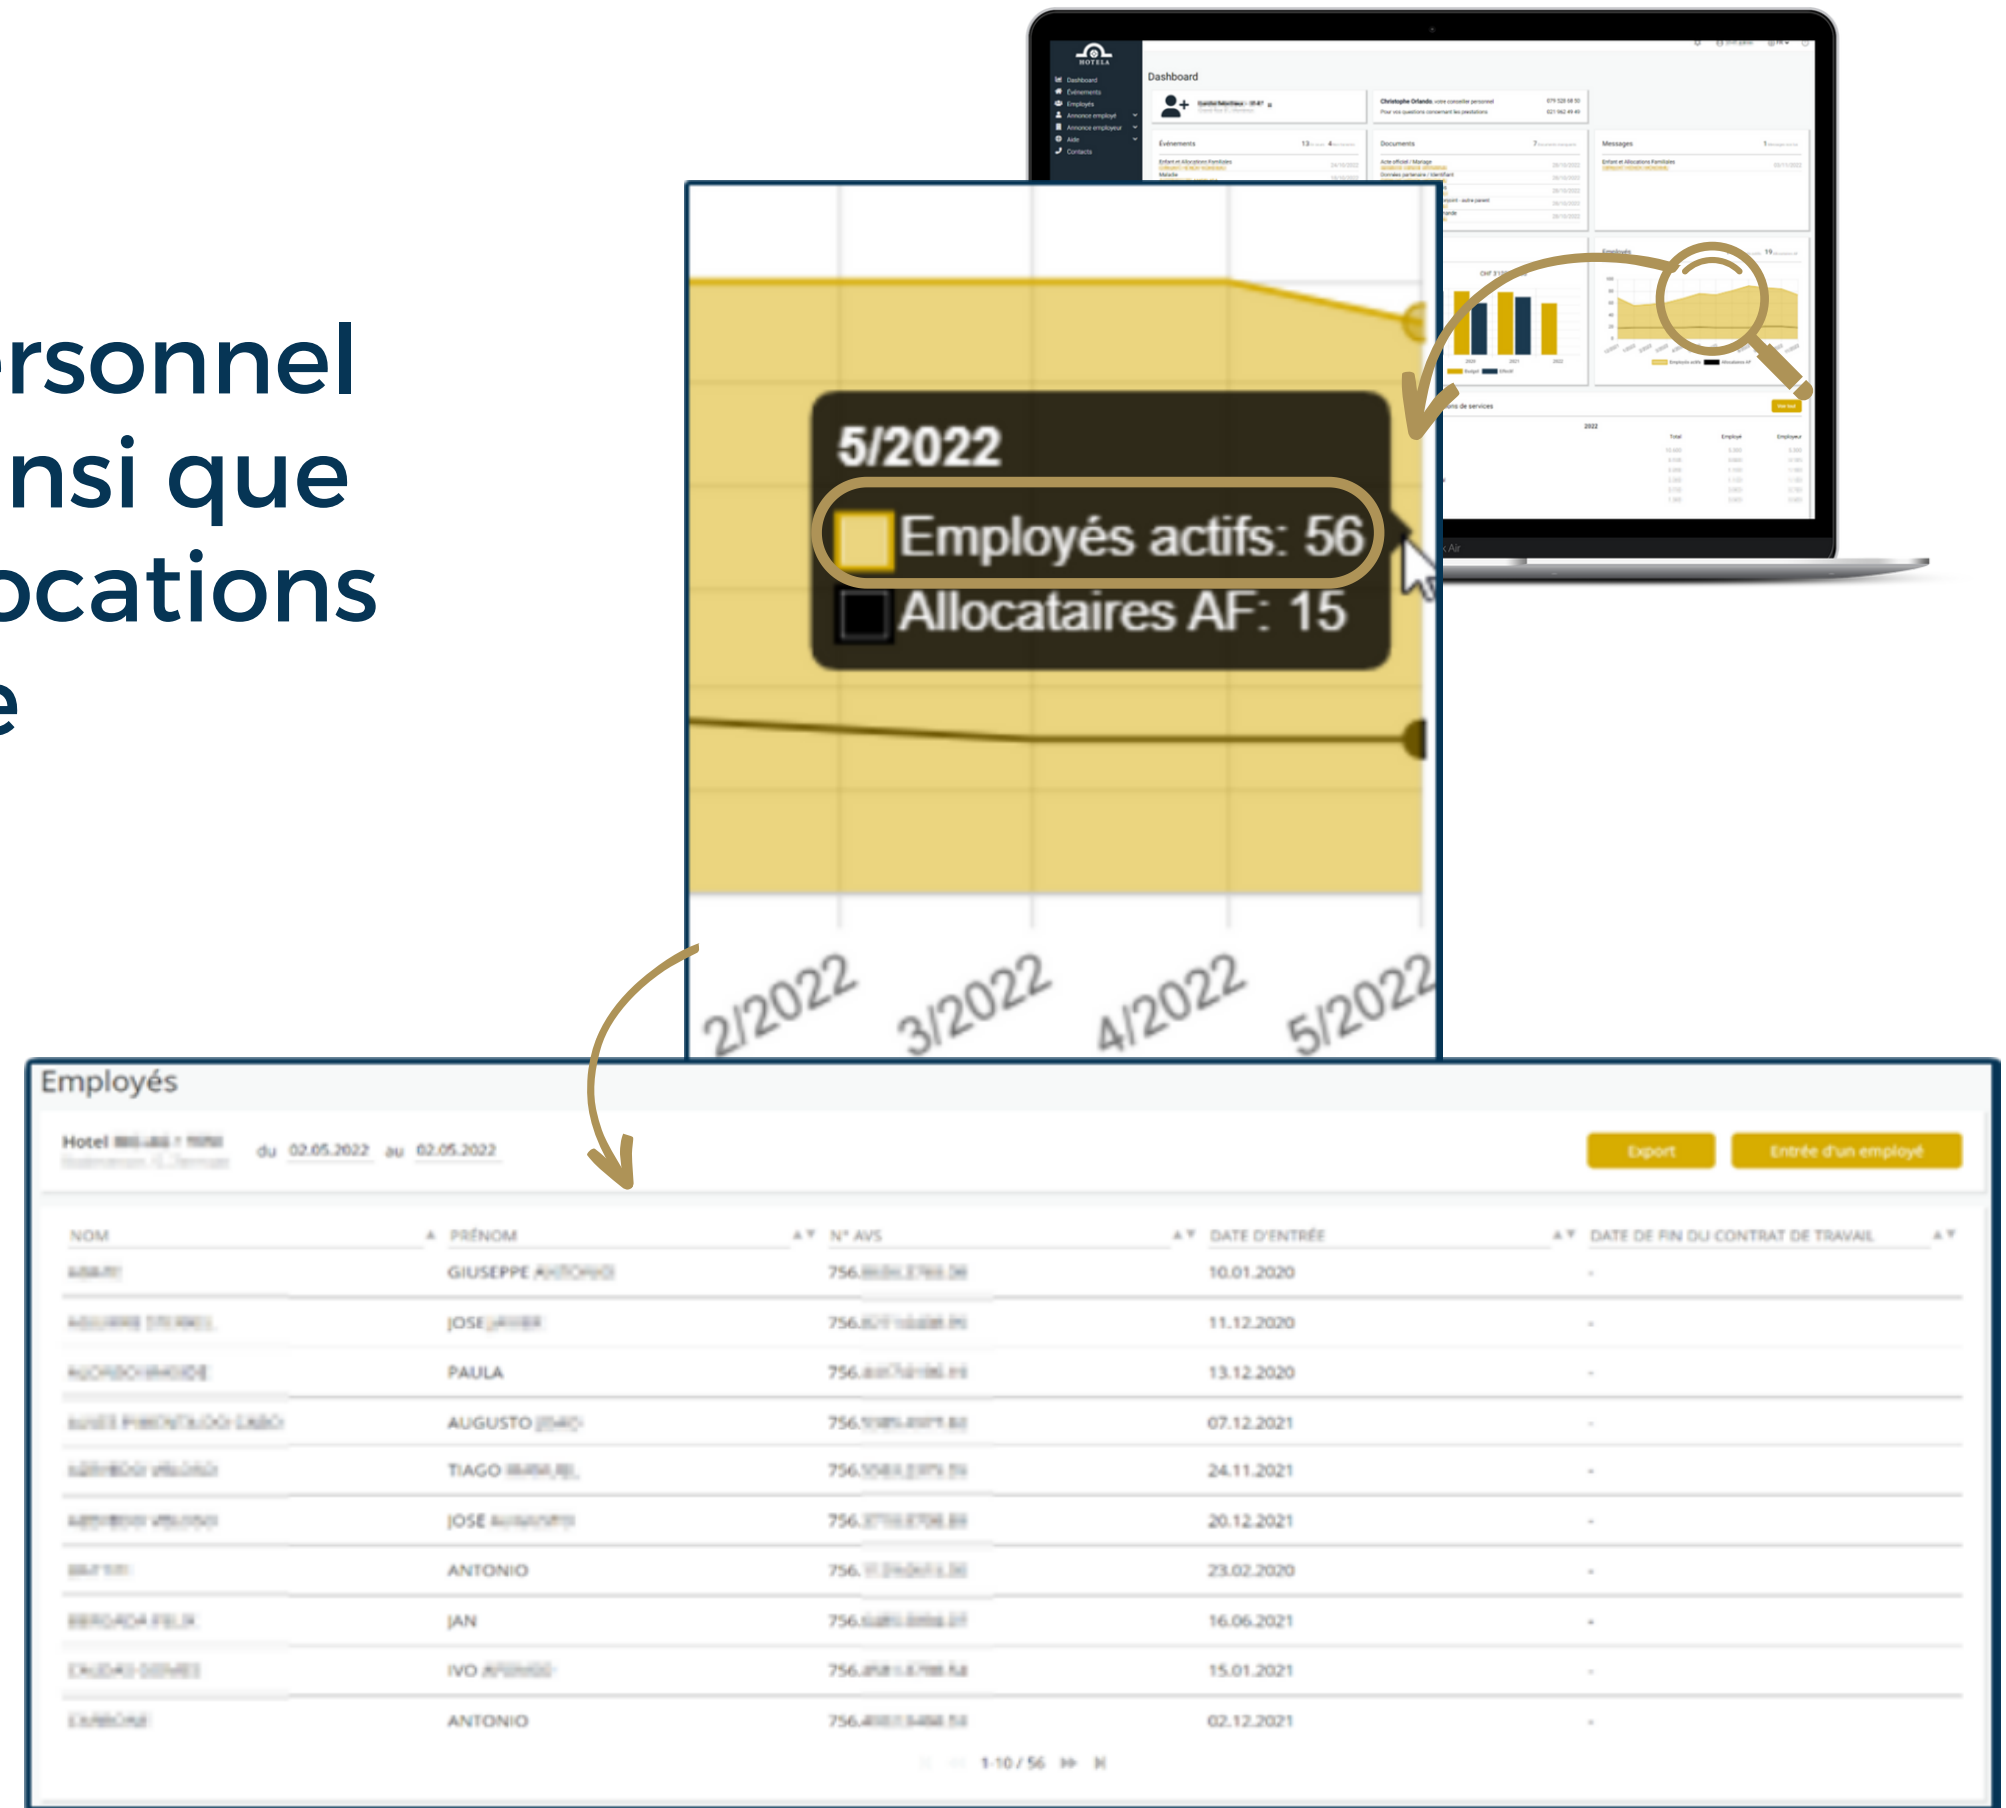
rsonnel
nsi que
ocations
e

HOTELA
Dashboard
Événements
Employés
Annonce employé
Annonce employeur
Aide
Contacts

Dashboard

Événements
Documents
Messages

5/2022
Employés actifs: 56
Allocataires AF: 15

2/2022 3/2022 4/2022 5/2022

Employés
Hotel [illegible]
du 02.05.2022 au 02.05.2022
Export
Entrée d'un employé

| NOM | PRÉNOM | N° AVS | DATE D'ENTRÉE | DATE DE FIN DU CONTRAT DE TRAVAIL |
|---|---|---|---|---|
| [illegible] | GIUSEPPE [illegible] | 756.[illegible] | 10.01.2020 | - |
| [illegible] | JOSE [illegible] | 756.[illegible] | 11.12.2020 | - |
| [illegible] | PAULA | 756.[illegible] | 13.12.2020 | - |
| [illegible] | AUGUSTO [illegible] | 756.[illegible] | 07.12.2021 | - |
| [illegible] | TIAGO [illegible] | 756.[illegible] | 24.11.2021 | - |
| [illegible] | JOSE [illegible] | 756.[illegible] | 20.12.2021 | - |
| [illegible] | ANTONIO | 756.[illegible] | 23.02.2020 | - |
| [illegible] | JAN | 756.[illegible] | 16.06.2021 | - |
| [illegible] | IVO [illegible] | 756.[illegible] | 15.01.2021 | - |
| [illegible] | ANTONIO | 756.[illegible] | 02.12.2021 | - |

1-10 / 56